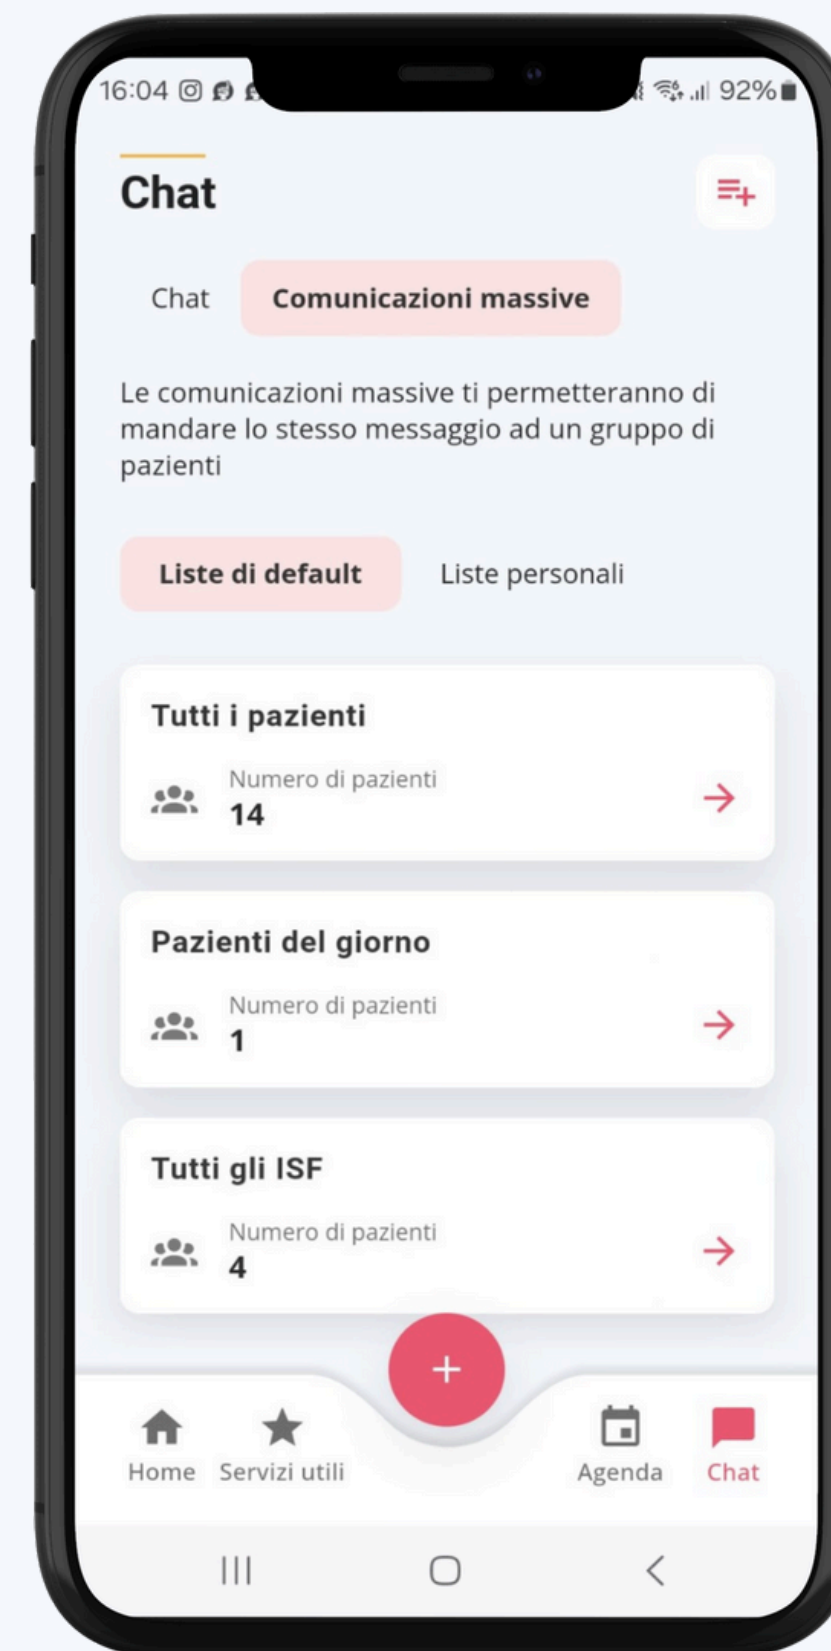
16:04 92%

Chat

Chat Comunicazioni massive

Le comunicazioni massive ti permetteranno di mandare lo stesso messaggio ad un gruppo di pazienti

Liste di default Liste personali

Tutti i pazienti
Numero di pazienti
14

Pazienti del giorno
Numero di pazienti
1

Tutti gli ISF
Numero di pazienti
4

+

Home Servizi utili Agenda Chat